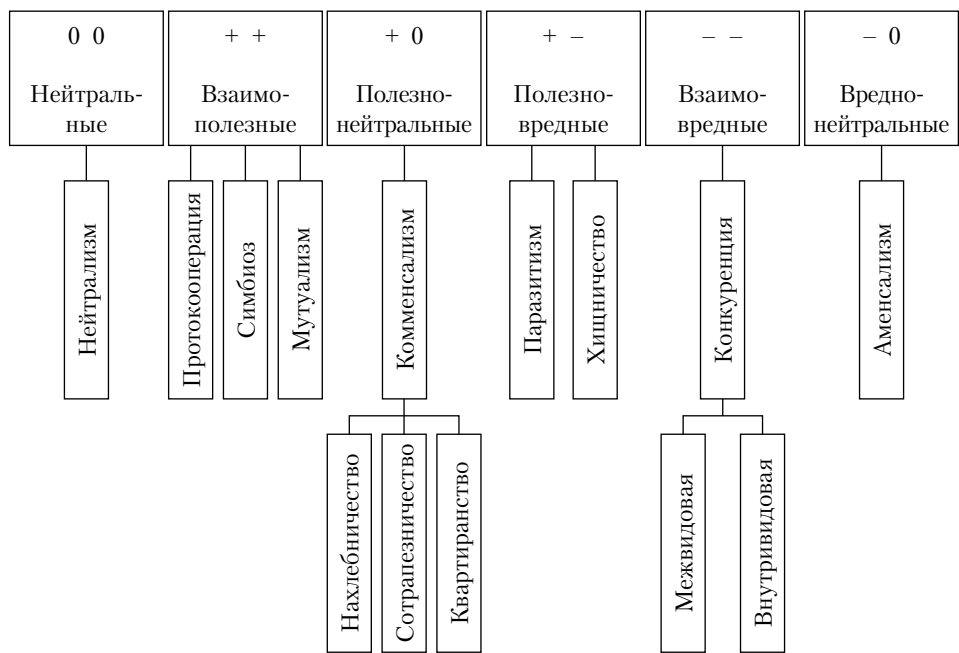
0 0
Нейтральные

+ +
Взаимополезные

+ 0
Полезнонейтральные

+ –
Полезновредные

– –
Взаимовредные

– 0
Вреднонейтральные

Нейтрализм

Протокооперация

Симбиоз

Мутуализм

Комменсализм

Паразитизм

Хищничество

Конкуренция

Аменсализм

Нахлебничество

Сотрапезничество

Квартиранство

Межвидовая

Внутривидовая